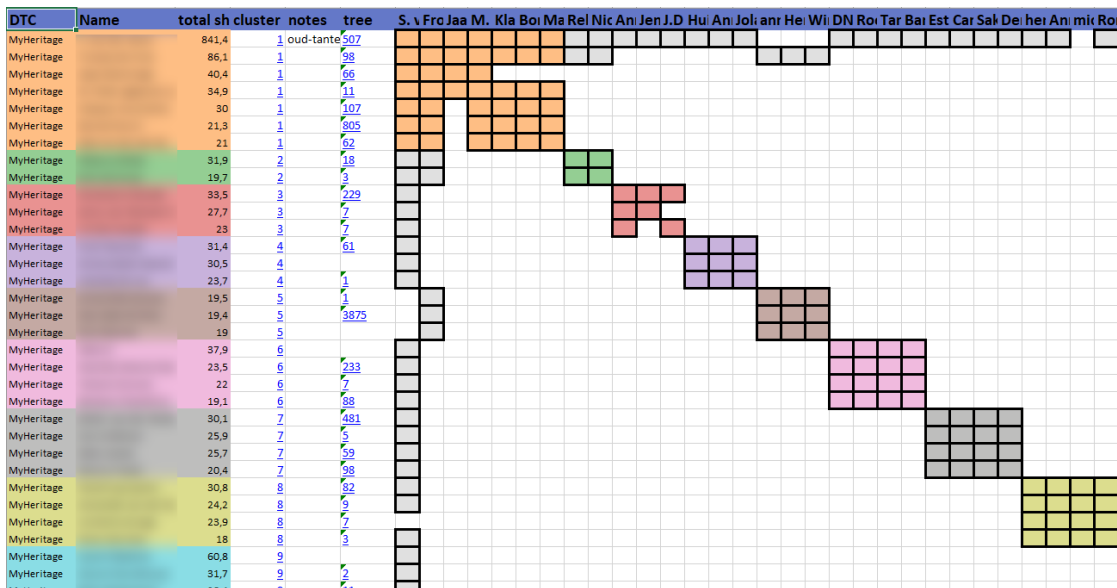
| DTC | Name | total sh | cluster | notes | tree | S. v | Fro | Jaa | M. | Kla | Bor | Ma | Rel | Nic | An | Jen | J.D | Hu | An | Jola | anr | Her | Wi | DN | Ro | Tar | Bar | Est | Car | Sak | Dei | her | An | mic | Ro |
|---|---|---|---|---|---|---|---|---|---|---|---|---|---|---|---|---|---|---|---|---|---|---|---|---|---|---|---|---|---|---|---|---|---|---|---|
| MyHeritage | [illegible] | 841,4 | 1 | oud-tante | 507 | | | | | | | | | | | | | | | | | | | | | | | | | | | | | | |
| MyHeritage | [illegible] | 86,1 | 1 | | 98 | | | | | | | | | | | | | | | | | | | | | | | | | | | | | | |
| MyHeritage | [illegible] | 40,4 | 1 | | 66 | | | | | | | | | | | | | | | | | | | | | | | | | | | | | | |
| MyHeritage | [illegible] | 34,9 | 1 | | 11 | | | | | | | | | | | | | | | | | | | | | | | | | | | | | | |
| MyHeritage | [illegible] | 30 | 1 | | 107 | | | | | | | | | | | | | | | | | | | | | | | | | | | | | | |
| MyHeritage | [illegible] | 21,3 | 1 | | 805 | | | | | | | | | | | | | | | | | | | | | | | | | | | | | | |
| MyHeritage | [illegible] | 21 | 1 | | 62 | | | | | | | | | | | | | | | | | | | | | | | | | | | | | | |
| MyHeritage | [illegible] | 31,9 | 2 | | 18 | | | | | | | | | | | | | | | | | | | | | | | | | | | | | | |
| MyHeritage | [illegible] | 19,7 | 2 | | 3 | | | | | | | | | | | | | | | | | | | | | | | | | | | | | | |
| MyHeritage | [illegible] | 33,5 | 3 | | 229 | | | | | | | | | | | | | | | | | | | | | | | | | | | | | | |
| MyHeritage | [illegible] | 27,7 | 3 | | 7 | | | | | | | | | | | | | | | | | | | | | | | | | | | | | | |
| MyHeritage | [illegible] | 23 | 3 | | 7 | | | | | | | | | | | | | | | | | | | | | | | | | | | | | | |
| MyHeritage | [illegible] | 31,4 | 4 | | 61 | | | | | | | | | | | | | | | | | | | | | | | | | | | | | | |
| MyHeritage | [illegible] | 30,5 | 4 | | | | | | | | | | | | | | | | | | | | | | | | | | | | | | | | |
| MyHeritage | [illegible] | 23,7 | 4 | | 1 | | | | | | | | | | | | | | | | | | | | | | | | | | | | | | |
| MyHeritage | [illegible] | 19,5 | 5 | | 1 | | | | | | | | | | | | | | | | | | | | | | | | | | | | | | |
| MyHeritage | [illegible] | 19,4 | 5 | | 3875 | | | | | | | | | | | | | | | | | | | | | | | | | | | | | | |
| MyHeritage | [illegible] | 19 | 5 | | | | | | | | | | | | | | | | | | | | | | | | | | | | | | | | |
| MyHeritage | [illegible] | 37,9 | 6 | | | | | | | | | | | | | | | | | | | | | | | | | | | | | | | | |
| MyHeritage | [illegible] | 23,5 | 6 | | 233 | | | | | | | | | | | | | | | | | | | | | | | | | | | | | | |
| MyHeritage | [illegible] | 22 | 6 | | 7 | | | | | | | | | | | | | | | | | | | | | | | | | | | | | | |
| MyHeritage | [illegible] | 19,1 | 6 | | 88 | | | | | | | | | | | | | | | | | | | | | | | | | | | | | | |
| MyHeritage | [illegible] | 30,1 | 7 | | 481 | | | | | | | | | | | | | | | | | | | | | | | | | | | | | | |
| MyHeritage | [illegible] | 25,9 | 7 | | 5 | | | | | | | | | | | | | | | | | | | | | | | | | | | | | | |
| MyHeritage | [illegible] | 25,7 | 7 | | 59 | | | | | | | | | | | | | | | | | | | | | | | | | | | | | | |
| MyHeritage | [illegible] | 20,4 | 7 | | 98 | | | | | | | | | | | | | | | | | | | | | | | | | | | | | | |
| MyHeritage | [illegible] | 30,8 | 8 | | 82 | | | | | | | | | | | | | | | | | | | | | | | | | | | | | | |
| MyHeritage | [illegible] | 24,2 | 8 | | 9 | | | | | | | | | | | | | | | | | | | | | | | | | | | | | | |
| MyHeritage | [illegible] | 23,9 | 8 | | 7 | | | | | | | | | | | | | | | | | | | | | | | | | | | | | | |
| MyHeritage | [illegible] | 18 | 8 | | 3 | | | | | | | | | | | | | | | | | | | | | | | | | | | | | | |
| MyHeritage | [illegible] | 60,8 | 9 | | | | | | | | | | | | | | | | | | | | | | | | | | | | | | | | |
| MyHeritage | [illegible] | 31,7 | 9 | | 2 | | | | | | | | | | | | | | | | | | | | | | | | | | | | | | |